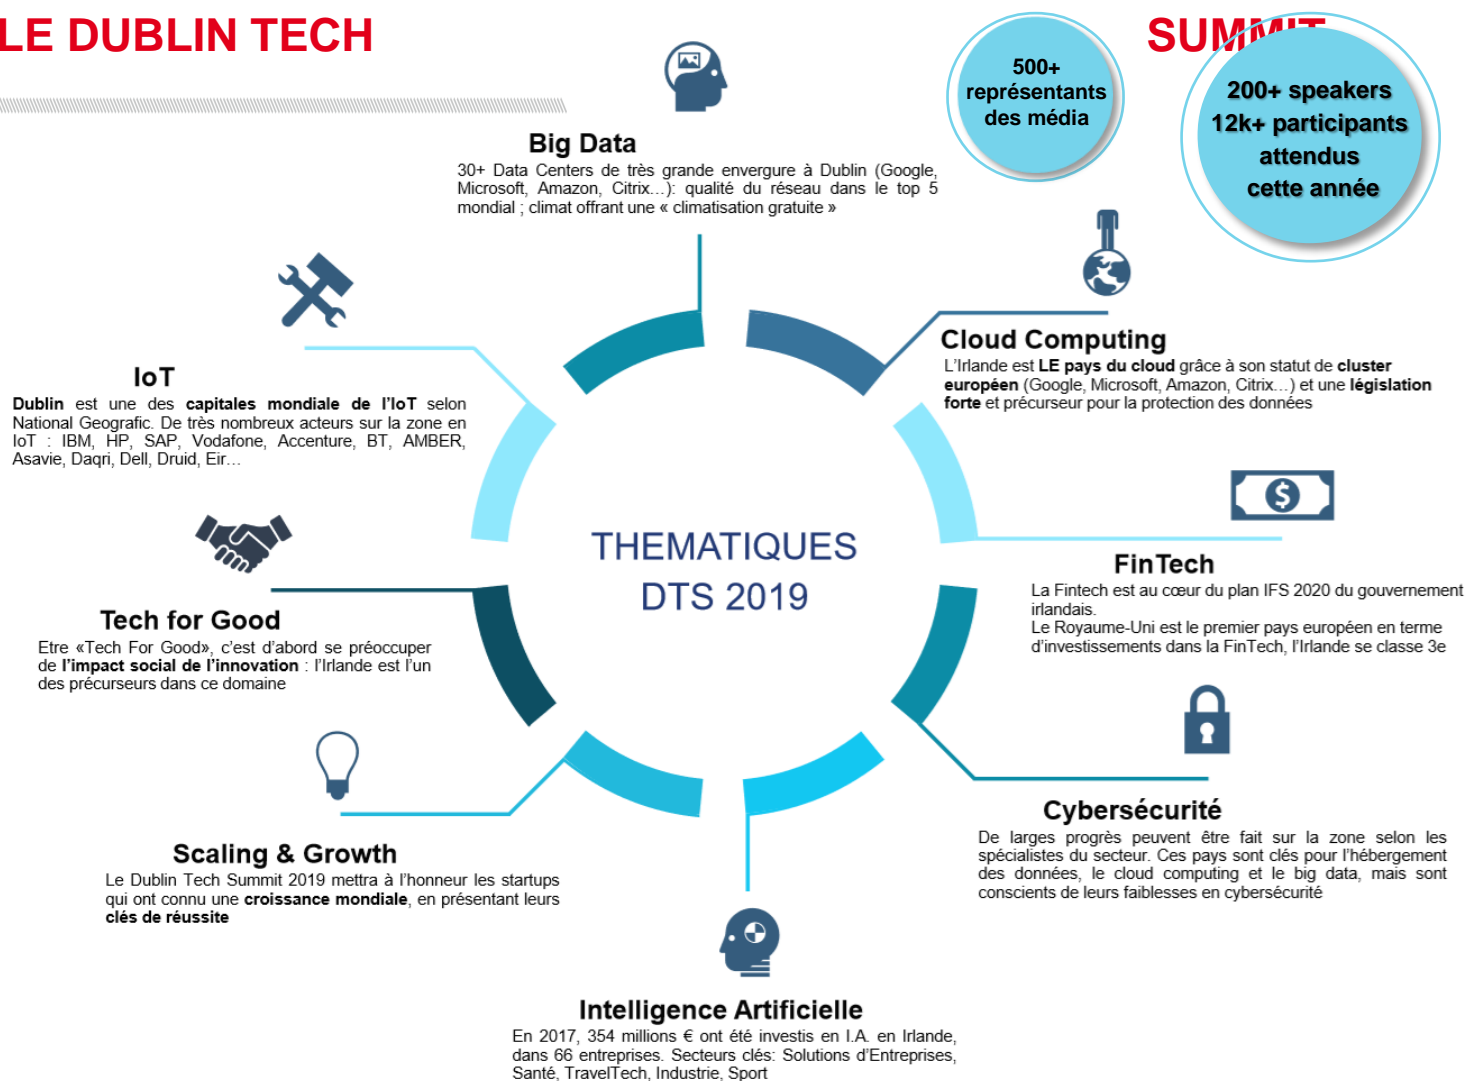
LE DUBLIN TECH SUMMIT

500+ représentants des média

200+ speakers
12k+ participants attendus cette année

Big Data
30+ Data Centers de très grande envergure à Dublin (Google, Microsoft, Amazon, Citrix…): qualité du réseau dans le top 5 mondial ; climat offrant une « climatisation gratuite »

Cloud Computing
L'Irlande est LE pays du cloud grâce à son statut de cluster européen (Google, Microsoft, Amazon, Citrix…) et une législation forte et précurseur pour la protection des données

IoT
Dublin est une des capitales mondiale de l'IoT selon National Geografic. De très nombreux acteurs sur la zone en IoT : IBM, HP, SAP, Vodafone, Accenture, BT, AMBER, Asavie, Daqri, Dell, Druid, Eir…

THEMATIQUES DTS 2019

FinTech
La Fintech est au cœur du plan IFS 2020 du gouvernement irlandais.
Le Royaume-Uni est le premier pays européen en terme d'investissements dans la FinTech, l'Irlande se classe 3e

Tech for Good
Etre «Tech For Good», c'est d'abord se préoccuper de l'impact social de l'innovation : l'Irlande est l'un des précurseurs dans ce domaine

Cybersécurité
De larges progrès peuvent être fait sur la zone selon les spécialistes du secteur. Ces pays sont clés pour l'hébergement des données, le cloud computing et le big data, mais sont conscients de leurs faiblesses en cybersécurité

Scaling & Growth
Le Dublin Tech Summit 2019 mettra à l'honneur les startups qui ont connu une croissance mondiale, en présentant leurs clés de réussite

Intelligence Artificielle
En 2017, 354 millions € ont été investis en I.A. en Irlande, dans 66 entreprises. Secteurs clés: Solutions d'Entreprises, Santé, TravelTech, Industrie, Sport